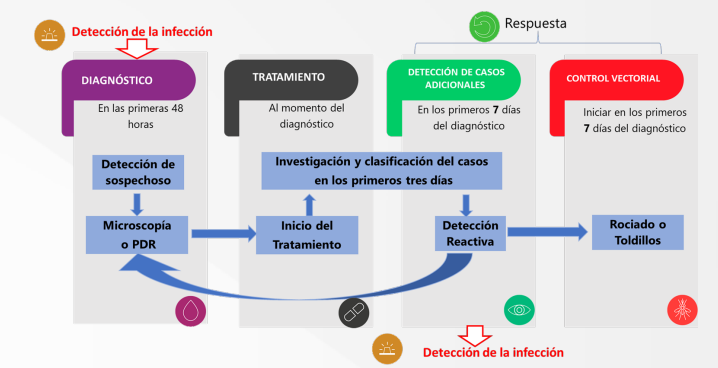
Detección de la infección

Respuesta

DIAGNÓSTICO
En las primeras 48 horas

TRATAMIENTO
Al momento del diagnóstico

DETECCIÓN DE CASOS ADICIONALES
En los primeros 7 días del diagnóstico

CONTROL VECTORIAL
Iniciar en los primeros 7 días del diagnóstico

Detección de sospechoso

Investigación y clasificación del casos en los primeros tres días

Microscopía o PDR

Inicio del Tratamiento

Detección Reactiva

Rociado o Toldillos

Detección de la infección